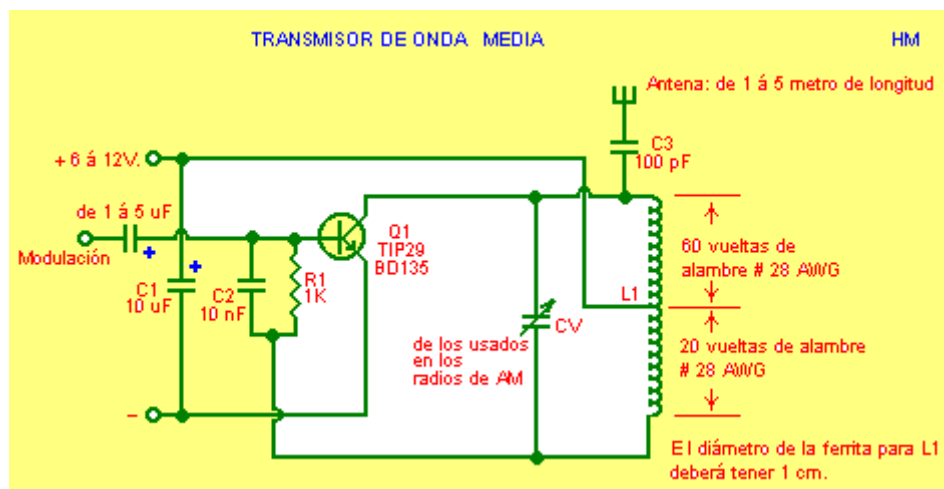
TRANSMISOR DE ONDA MEDIA

HM

Antena: de 1 á 5 metro de longitud

C3
100 pF

+ 6 á 12V.

de 1 á 5 uF

Modulación

+

+

C1
10 uF

C2
10 nF

R1
1K

Q1
TIP29
BD135

60 vueltas de alambre # 28 AWG

L1

20 vueltas de alambre # 28 AWG

CV

de los usados en los radios de AM

–

El diámetro de la ferrita para L1 deberá tener 1 cm.